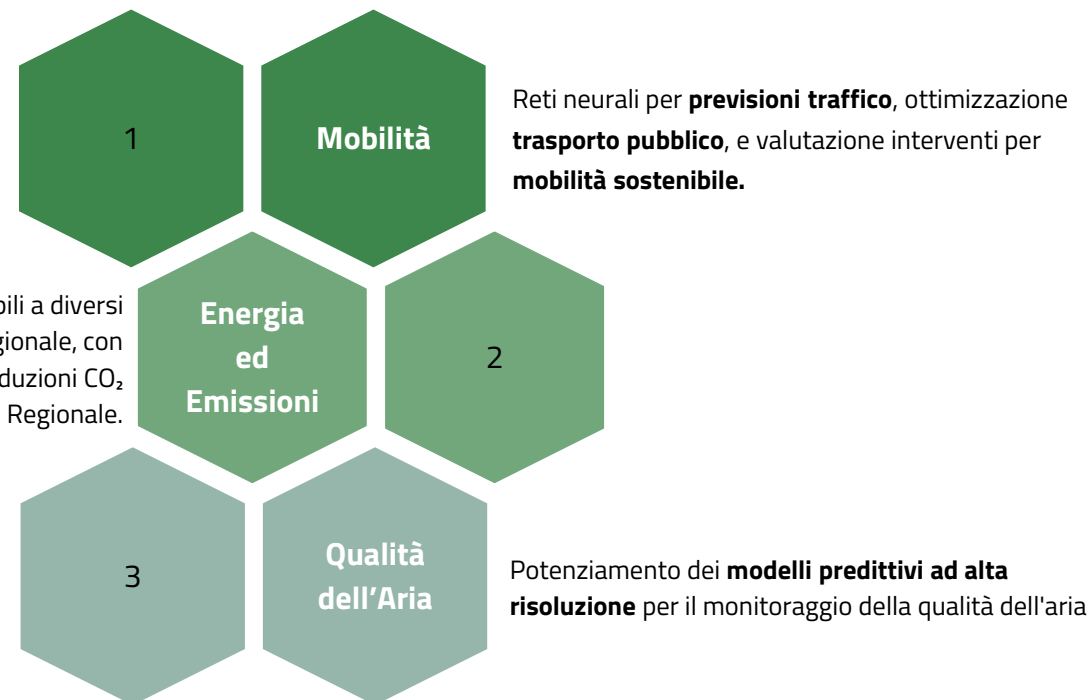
1

Mobilità

Reti neurali per **previsioni traffico**, ottimizzazione **trasporto pubblico**, e valutazione interventi per **mobilità sostenibile.**

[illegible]bili a diversi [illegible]gionale, con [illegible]duzioni $CO_2$ Regionale.

Energia ed Emissioni

2

3

Qualità dell'Aria

Potenziamento dei **modelli predittivi ad alta risoluzione** per il monitoraggio della qualità dell'aria